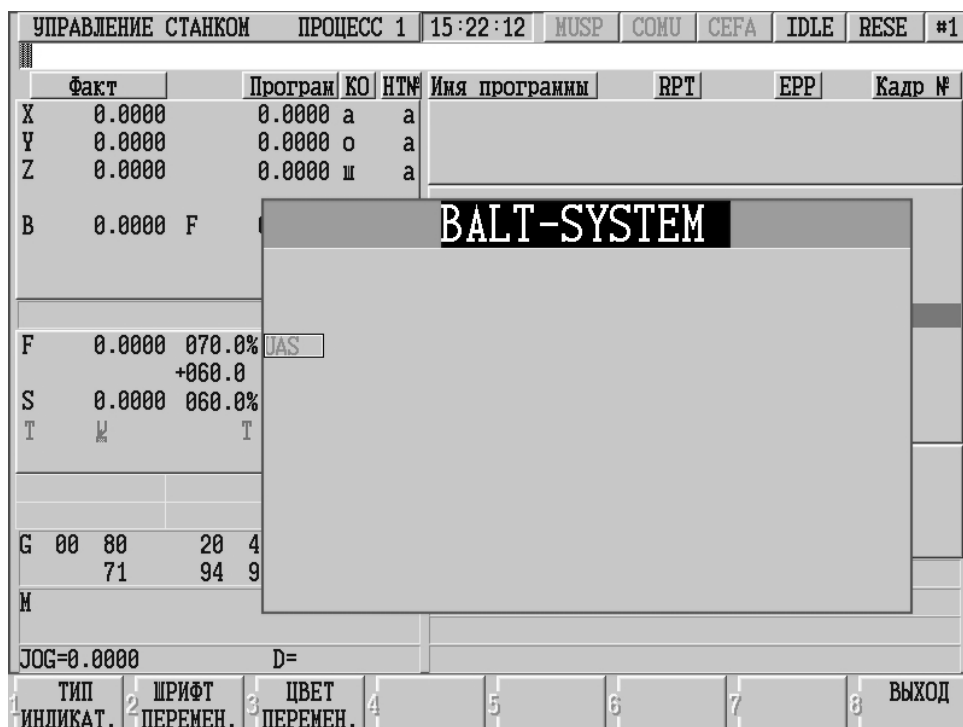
УПРАВЛЕНИЕ СТАНКОМ ПРОЦЕСС 1 15:22:12 MUSP COMU CEFA IDLE RESE #1

Факт Програм КО НТ№ Имя программы RPT ЕРР Кадр №

X 0.0000 0.0000 а а
Y 0.0000 0.0000 о а
Z 0.0000 0.0000 ш а

B 0.0000 F

BALT-SYSTEM

F 0.0000 070.0% UAS
+060.0
S 0.0000 060.0%
T Ж T

G 00 80 20 4
71 94 9

M

JOG=0.0000 D=

1 ТИП ИНДИКАТ. 2 ШРИФТ ПЕРЕМЕН. 3 ЦВЕТ ПЕРЕМЕН. 4 5 6 7 8 ВЫХОД